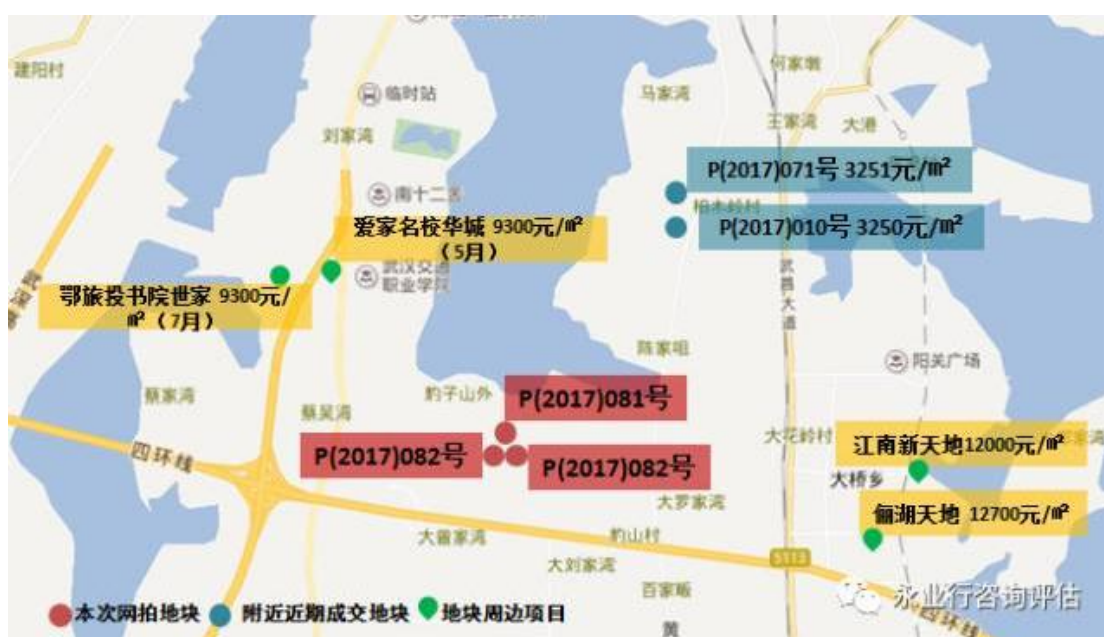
建阳村
临时站
刘家湾
南十二区
马家湾
何家嘴
王家湾
大港
P(2017)071号 3251元/㎡
P(2017)010号 3250元/㎡
柏木岭村
爱家名校华城 9300元/㎡（5月）
鄂旅投书院世家 9300元/㎡（7月）
武汉交通职业学院
武昌大道
陈家咀
阳光广场
蔡家湾
蔡吴湾
豹子山外
P(2017)081号
P(2017)082号
P(2017)082号
四环线
大花岭村
江南新天地12000元/㎡
大桥乡
大罗家湾
偷湖天地 12700元/㎡
大雷家湾
豹山村
大刘家湾
百家畈
S113
本次网拍地块
附近近期成交地块
地块周边项目
永业行咨询评估
四环线